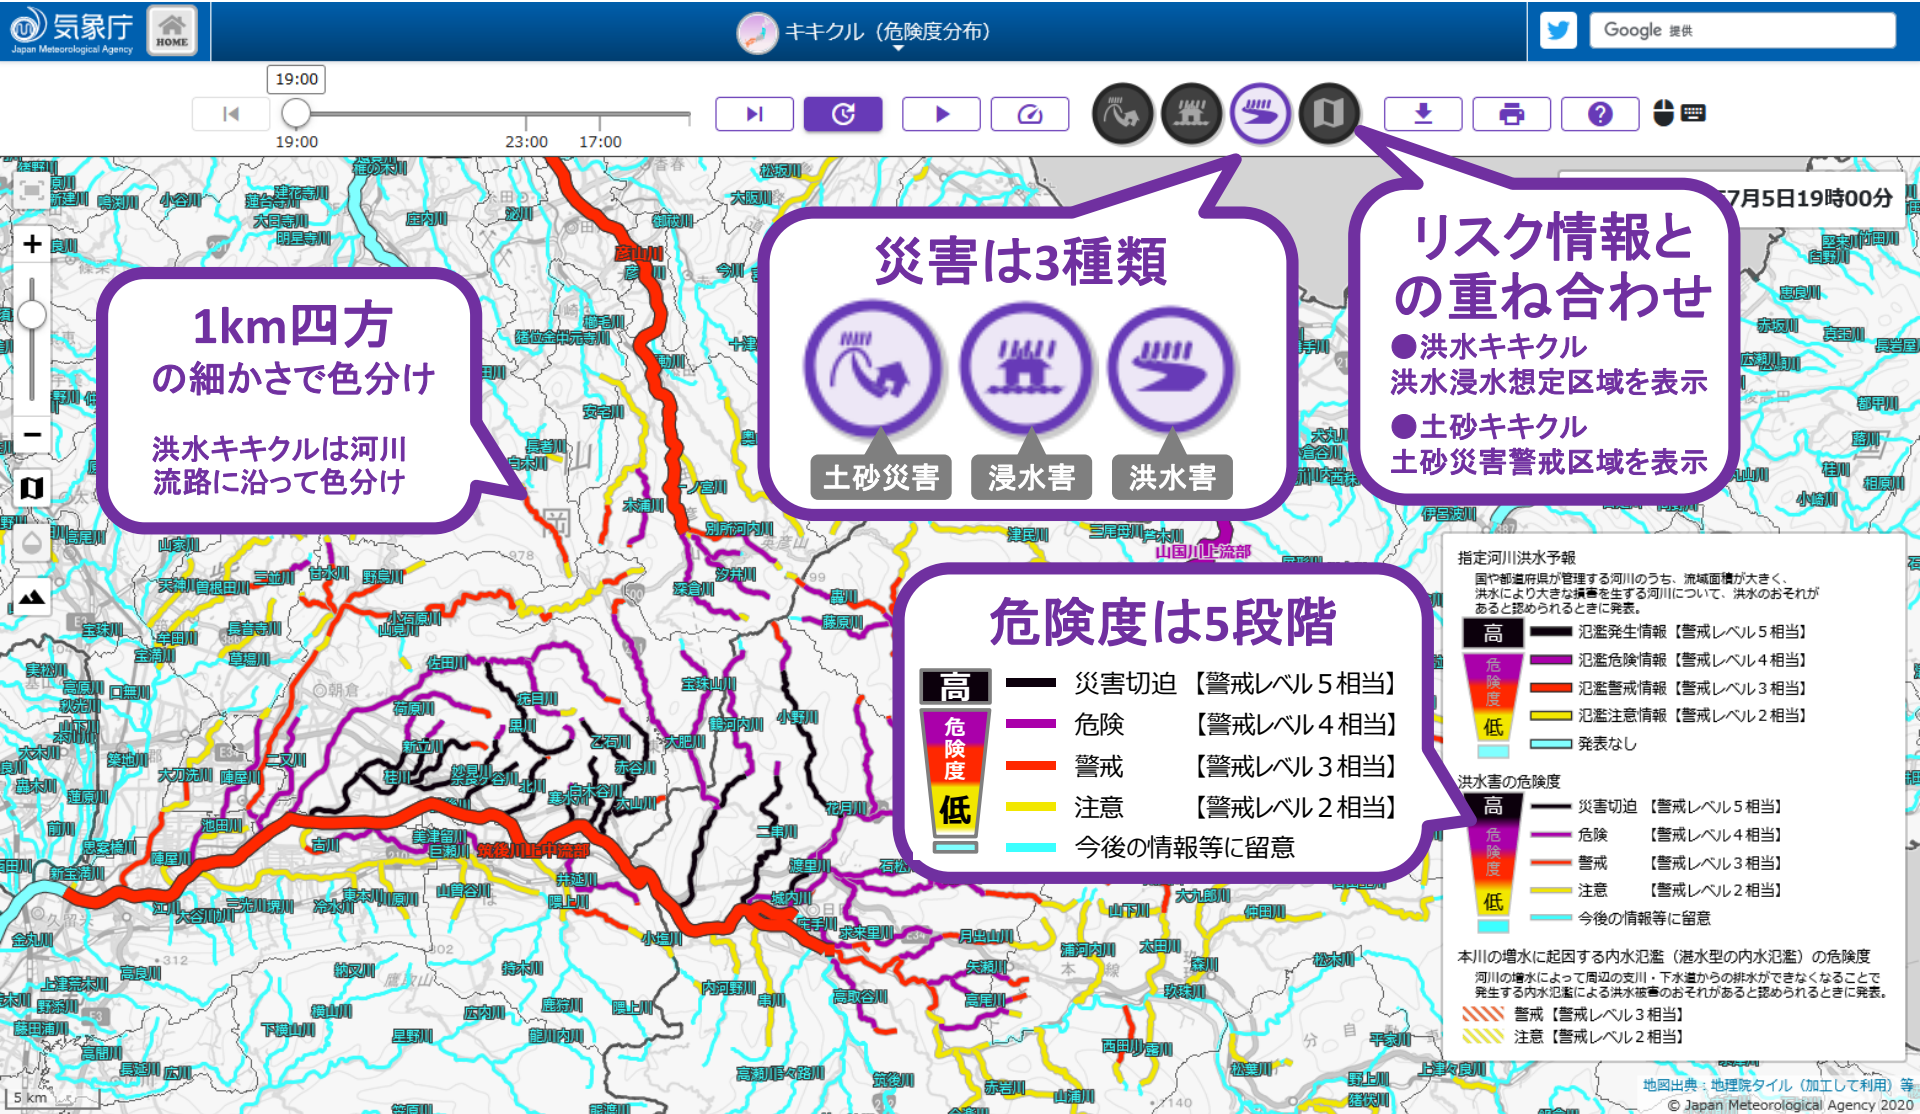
気象庁 Japan Meteorological Agency HOME

キキクル（危険度分布）

Google 提供

19:00

19:00 23:00 17:00

7月5日19時00分

1km四方
の細かさで色分け

洪水キキクルは河川流路に沿って色分け

災害は3種類

土砂災害 浸水害 洪水害

リスク情報との重ね合わせ

●洪水キキクル
洪水浸水想定区域を表示

●土砂キキクル
土砂災害警戒区域を表示

危険度は5段階

| 高 | 災害切迫 | 【警戒レベル５相当】 |
|---|---|---|
| 危険度 | 危険 | 【警戒レベル４相当】 |
| | 警戒 | 【警戒レベル３相当】 |
| 低 | 注意 | 【警戒レベル２相当】 |
| | 今後の情報等に留意 | |

指定河川洪水予報
国や都道府県が管理する河川のうち、流域面積が大きく、洪水により大きな損害を生ずる河川について、洪水のおそれがあると認められるときに発表。

高 危険度 低
氾濫発生情報【警戒レベル５相当】
氾濫危険情報【警戒レベル４相当】
氾濫警戒情報【警戒レベル３相当】
氾濫注意情報【警戒レベル２相当】
発表なし

洪水害の危険度
高 危険度 低
災害切迫 【警戒レベル５相当】
危険 【警戒レベル４相当】
警戒 【警戒レベル３相当】
注意 【警戒レベル２相当】
今後の情報等に留意

本川の増水に起因する内水氾濫（湛水型の内水氾濫）の危険度
河川の増水によって周辺の支川・下水道からの排水ができなくなることで発生する内水氾濫による洪水被害のおそれがあると認められるときに発表。
警戒【警戒レベル３相当】
注意【警戒レベル２相当】

筑後川上中流部 山国川上流部

5 km

地図出典：地理院タイル（加工して利用）等
© Japan Meteorological Agency 2020